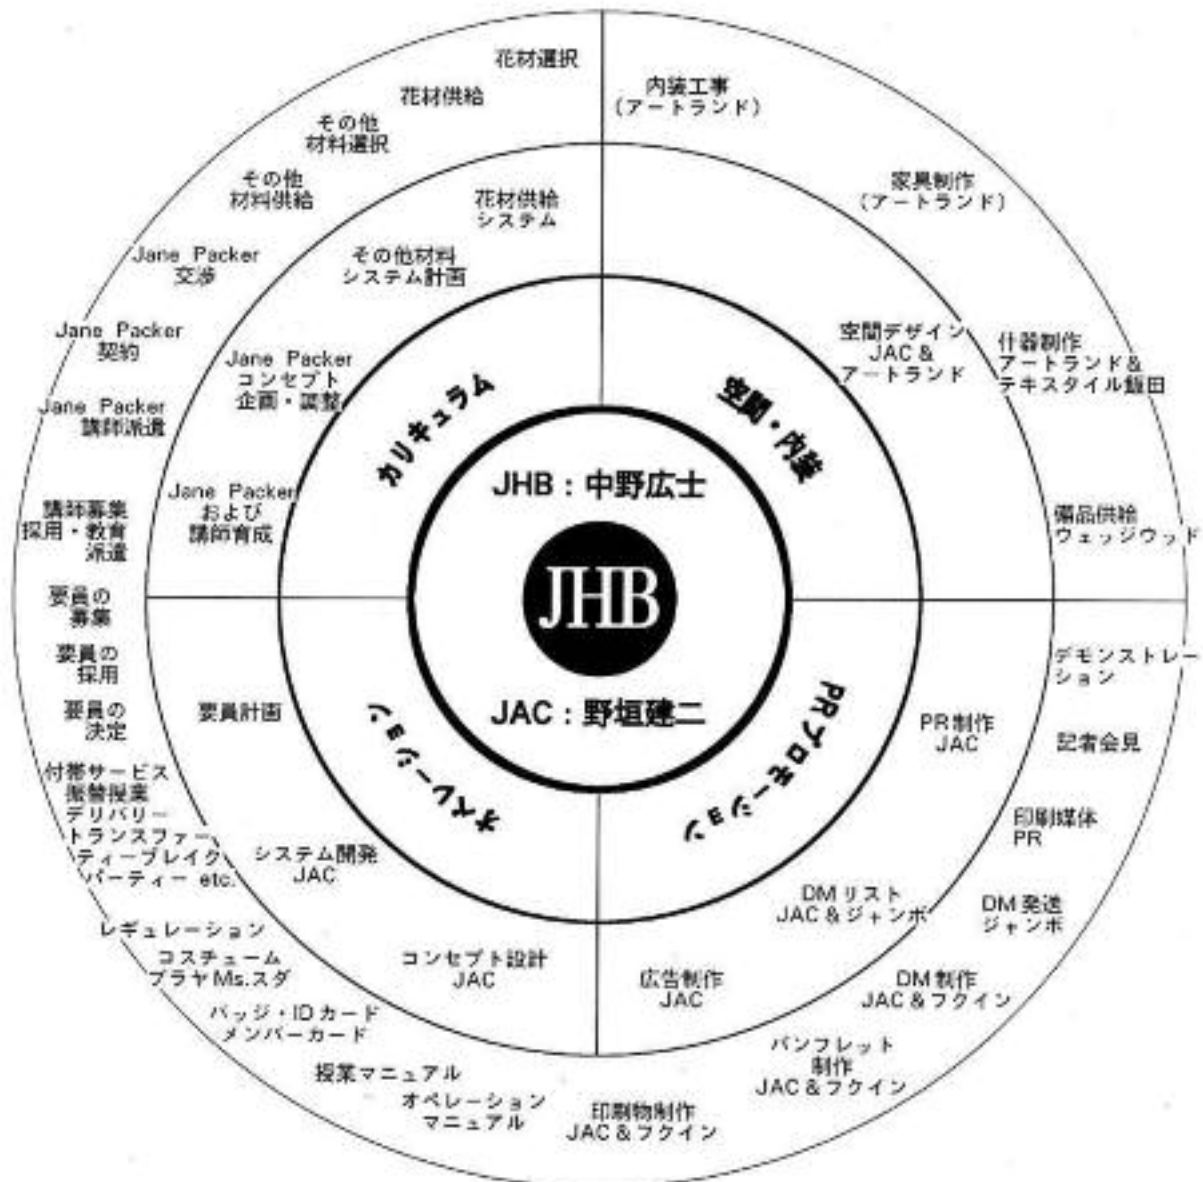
JHB

JHB：中野広士

JAC：野垣建二

カリキュラム

空間・内装

PRプロモーション

オペレーション

花材供給
システム

その他材料
システム計画

Jane Packer
コンセプト
企画・調整

Jane Packer
および
講師育成

花材選択

花材供給

その他
材料選択

その他
材料供給

Jane Packer
交渉

Jane Packer
契約

Jane Packer
講師派遣

講師募集
採用・教育
派遣

内装工事
（アートランド）

家具制作
（アートランド）

空間デザイン
JAC &
アートランド

什器制作
アートランド&
テキスタイル飯田

備品供給
ウェッジウッド

PR制作
JAC

デモンストレーション

記者会見

印刷媒体
PR

DM発送
ジャンボ

DMリスト
JAC & ジャンボ

DM制作
JAC & フクイン

広告制作
JAC

パンフレット
制作
JAC & フクイン

印刷物制作
JAC & フクイン

要員計画

システム開発
JAC

コンセプト設計
JAC

要員の
募集

要員の
採用

要員の
決定

付帯サービス
振替授業
デリバリー
トランスファー
ティーブレイク
パーティー etc.

レギュレーション

コスチューム
プラヤMs.スダ

バッジ・IDカード
メンバーカード

授業マニュアル

オペレーション
マニュアル